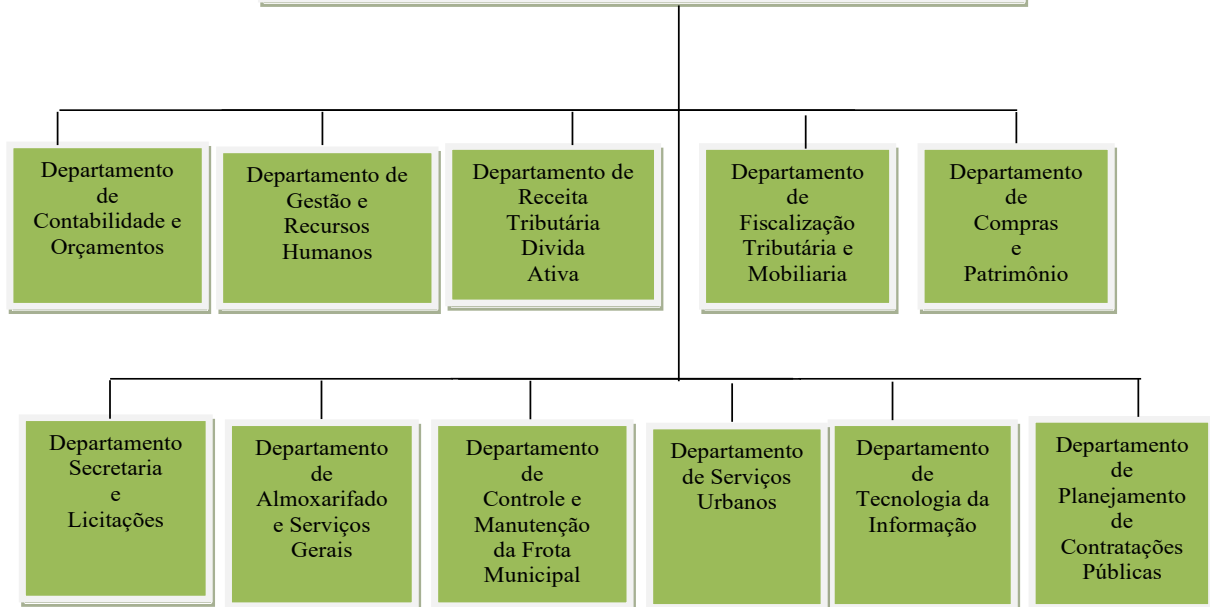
Departamento de Contabilidade e Orçamentos

Departamento de Gestão e Recursos Humanos

Departamento de Receita Tributária Divida Ativa

Departamento de Fiscalização Tributária e Mobiliaria

Departamento de Compras e Patrimônio

Departamento Secretaria e Licitações

Departamento de Almoxarifado e Serviços Gerais

Departamento de Controle e Manutenção da Frota Municipal

Departamento de Serviços Urbanos

Departamento de Tecnologia da Informação

Departamento de Planejamento de Contratações Públicas